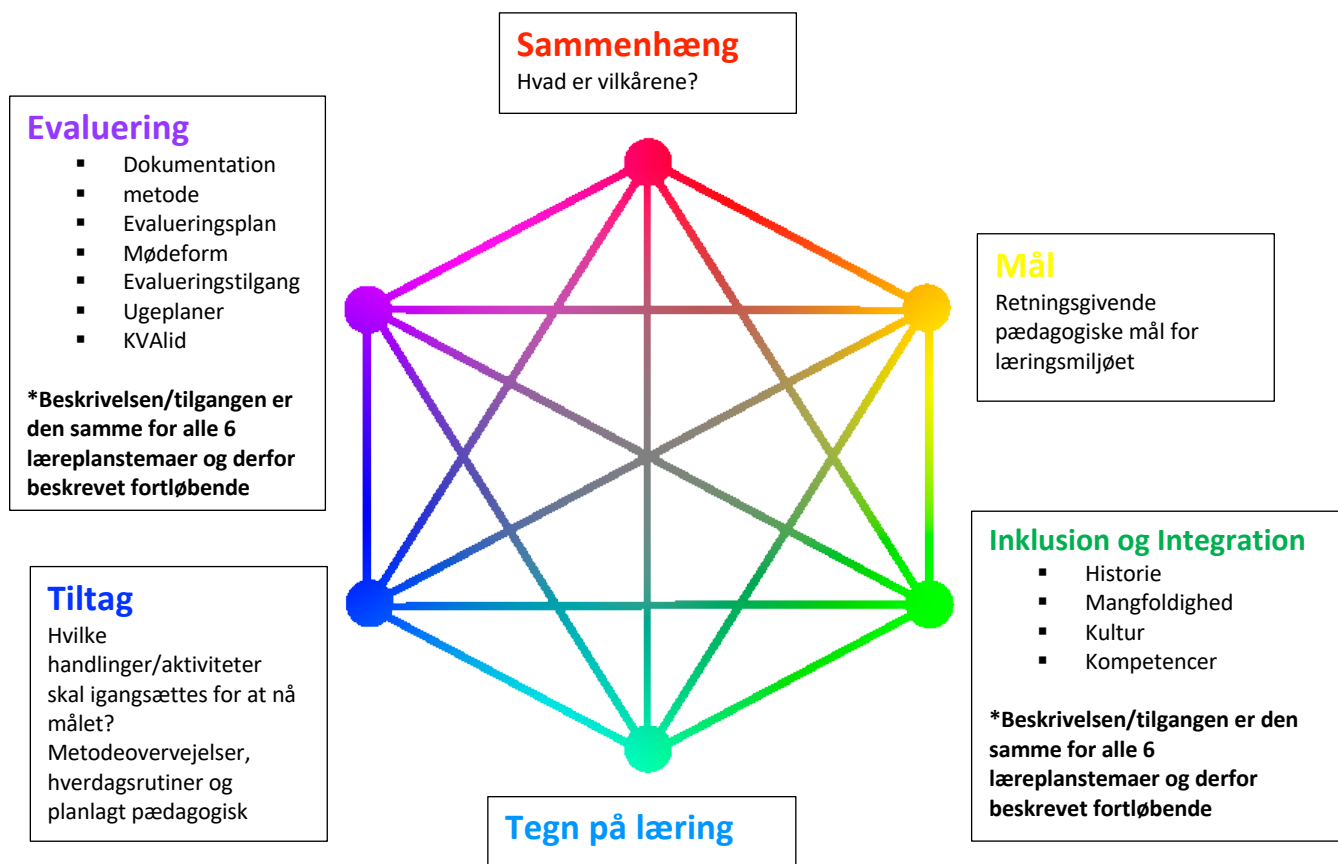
Sammenhæng
Hvad er vilkårene?

Evaluering
- Dokumentation
- metode
- Evalueringsplan
- Mødeform
- Evalueringstilgang
- Ugeplaner
- KVAlid

*Beskrivelsen/tilgangen er den samme for alle 6 læreplanstemaer og derfor beskrevet fortløbende

Mål
Retningsgivende pædagogiske mål for læringsmiljøet

Inklusion og Integration
- Historie
- Mangfoldighed
- Kultur
- Kompetencer

*Beskrivelsen/tilgangen er den samme for alle 6 læreplanstemaer og derfor beskrevet fortløbende

Tiltag
Hvilke handlinger/aktiviteter skal igangsættes for at nå målet? Metodeovervejelser, hverdagsrutiner og planlagt pædagogisk

Tegn på læring